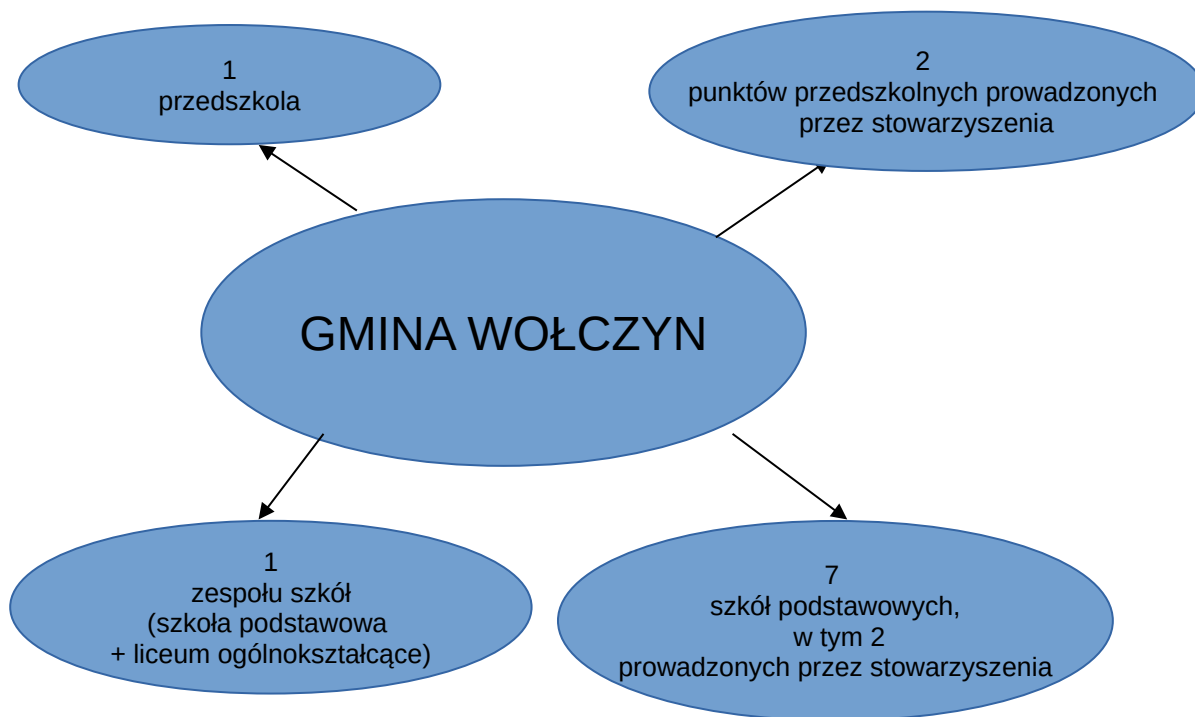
1
przedszkola

2
punktów przedszkolnych prowadzonych przez stowarzyszenia

GMINA WOŁCZYN

1
zespołu szkół
(szkoła podstawowa
+ liceum ogólnokształcące)

7
szkół podstawowych,
w tym 2
prowadzonych przez stowarzyszenia